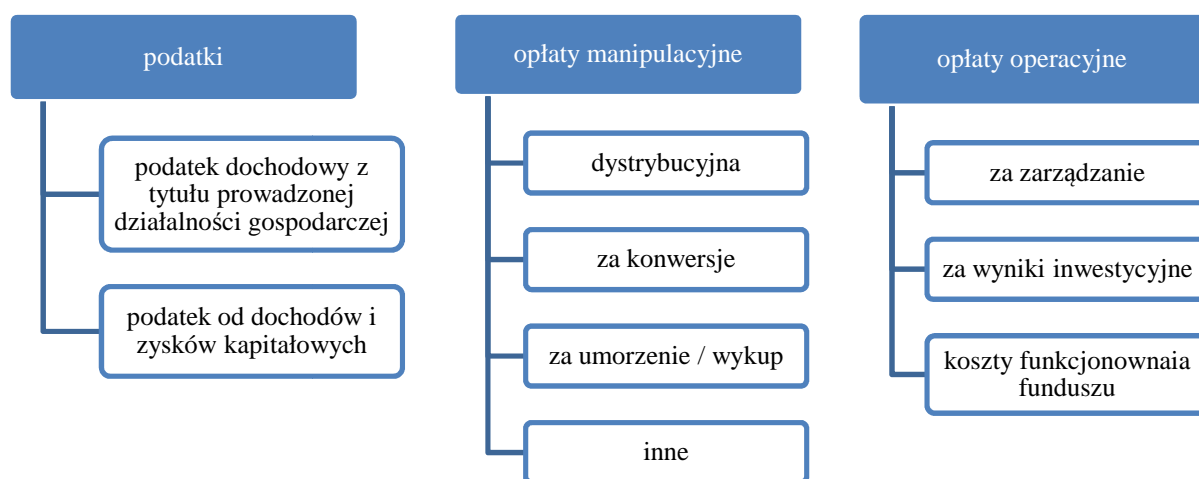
podatki

podatek dochodowy z tytułu prowadzonej działalności gospodarczej

podatek od dochodów i zysków kapitałowych

opłaty manipulacyjne

dystrybucyjna

za konwersje

za umorzenie / wykup

inne

opłaty operacyjne

za zarządzanie

za wyniki inwestycyjne

koszty funkcjonownaia funduszu